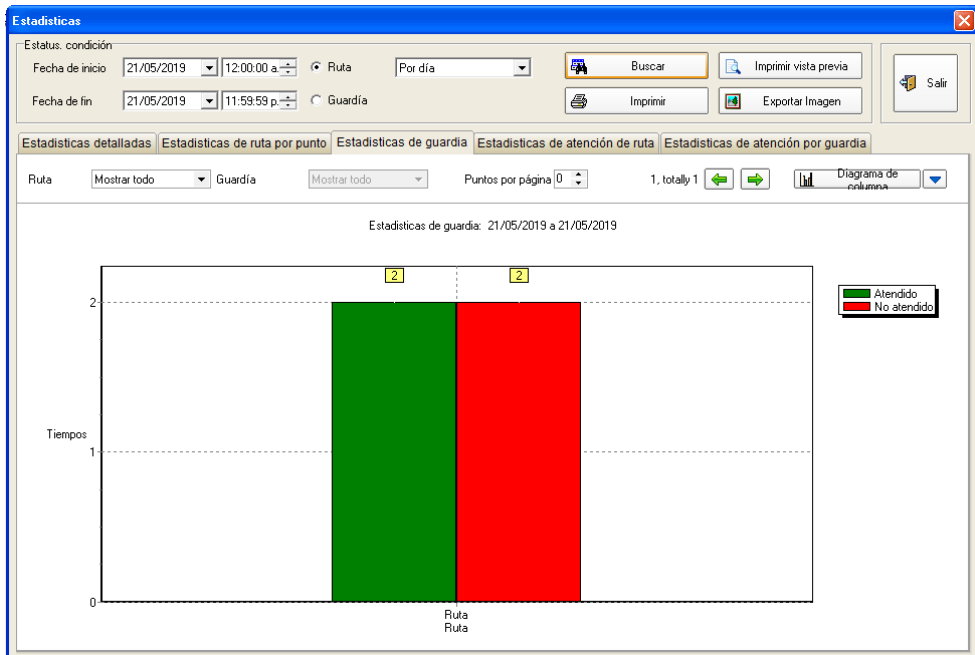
Estadisticas

Estatus. condición
Fecha de inicio 21/05/2019 12:00:00 a. Ruta Por día
Fecha de fin 21/05/2019 11:59:59 p. Guardía

Buscar
Imprimir vista previa
Imprimir
Exportar Imagen
Salir

Estadisticas detalladas | Estadisticas de ruta por punto | Estadisticas de guardia | Estadisticas de atención de ruta | Estadisticas de atención por guardia

Ruta Mostrar todo Guardía Mostrar todo Puntos por página 0 1, totally 1 Diagrama de columna

Estadisticas de guardia: 21/05/2019 a 21/05/2019

2 2

2

Tiempos
1

0

Ruta
Ruta

Atendido
No atendido